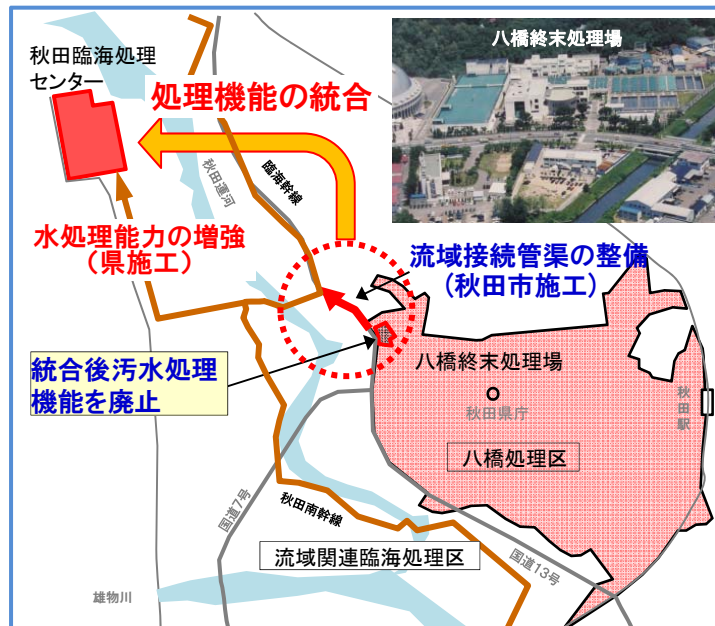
秋田臨海処理センター

処理機能の統合

八橋終末処理場

秋田運河

臨海幹線

水処理能力の増強
（県施工）

流域接続管渠の整備
（秋田市施工）

統合後汚水処理機能を廃止

八橋終末処理場

秋田県庁

秋田駅

八橋処理区

国道7号

秋田南幹線

流域関連臨海処理区

国道13号

雄物川